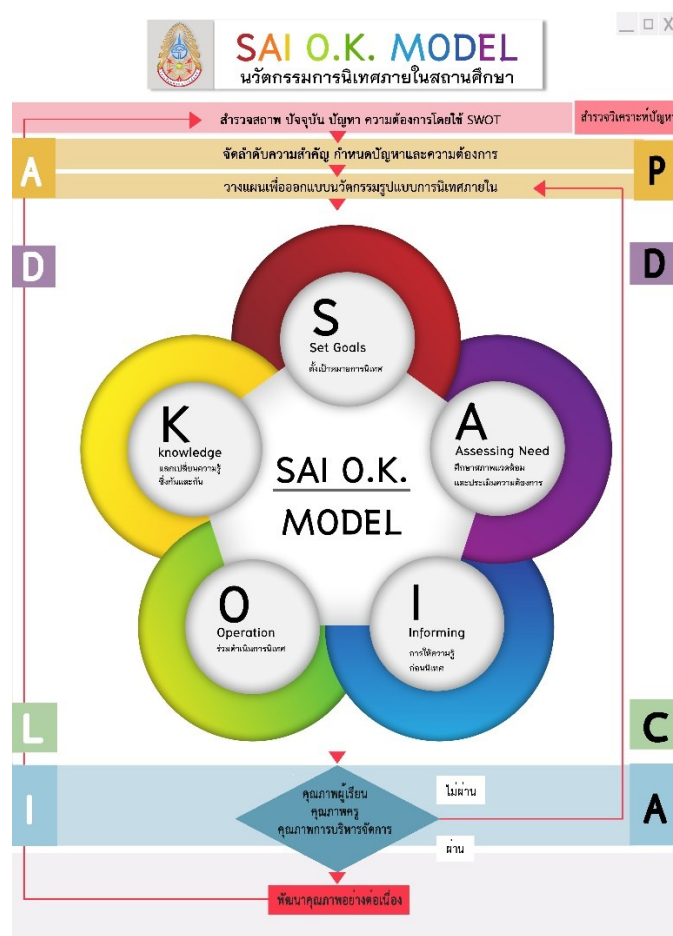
SAI O.K. MODEL
นวัตกรรมการนิเทศภายในสถานศึกษา

สำรวจสภาพ ปัจจุบัน ปัญหา ความต้องการโดยใช้ SWOT

สำรวจวิเคราะห์ปัญห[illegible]

A

จัดลำดับความสำคัญ กำหนดปัญหาและความต้องการ

P

วางแผนเพื่อออกแบบนวัตกรรมรูปแบบการนิเทศภายใน

D

D

S
Set Goals
ตั้งเป้าหมายการนิเทศ

A
Assessing Need
ศึกษาสภาพแวดล้อม และประเมินความต้องการ

I
Informing
การให้ความรู้ ก่อนนิเทศ

O
Operation
ร่วมดำเนินการนิเทศ

K
knowledge
แลกเปลี่ยนความรู้ ซึ่งกันและกัน

SAI O.K.
MODEL

L

C

I

คุณภาพผู้เรียน
คุณภาพครู
คุณภาพการบริหารจัดการ

ไม่ผ่าน

ผ่าน

A

พัฒนาคุณภาพอย่างต่อเนื่อง